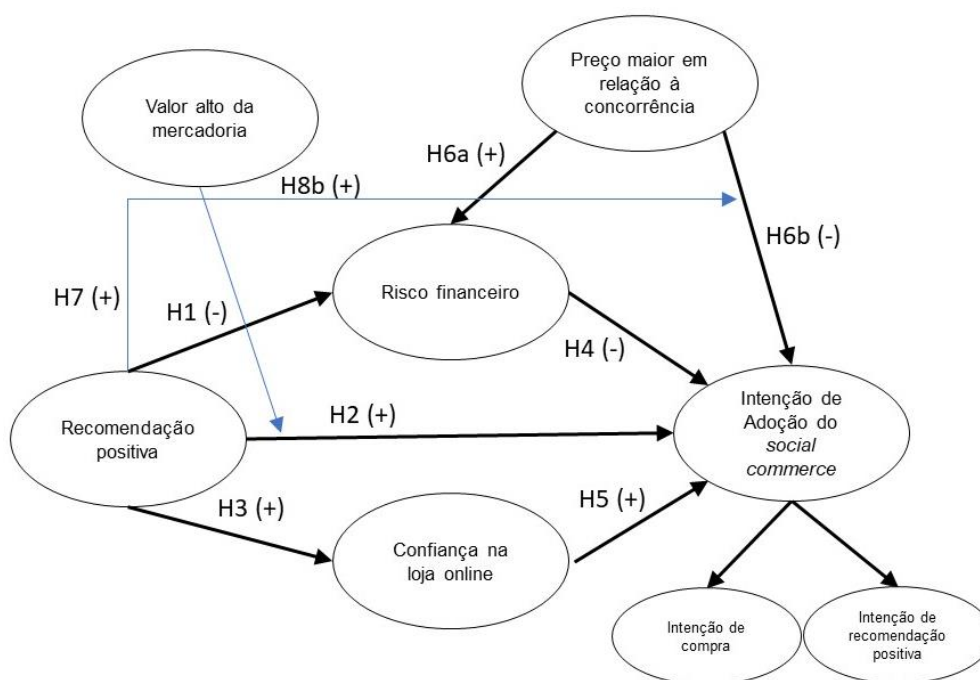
Valor alto da mercadoria

Preço maior em relação à concorrência

H6a (+)

H8b (+)

H6b (-)

H7 (+)

H1 (-)

Risco financeiro

H4 (-)

Recomendação positiva

H2 (+)

Intenção de Adoção do *social commerce*

H3 (+)

H5 (+)

Confiança na loja online

Intenção de compra

Intenção de recomendação positiva